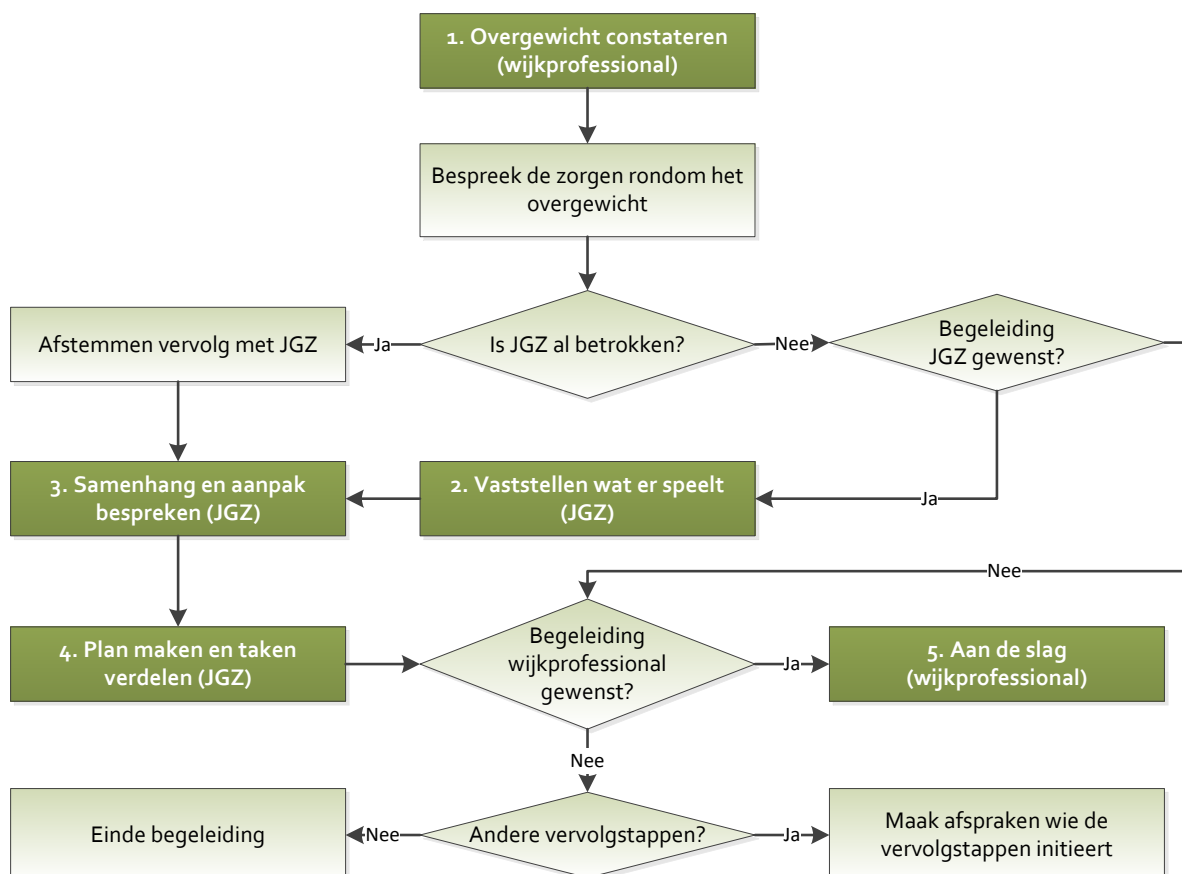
1. Overgewicht constateren (wijkprofessional)

Bespreek de zorgen rondom het overgewicht

Afstemmen vervolg met JGZ

Ja

Is JGZ al betrokken?

Nee

Begeleiding JGZ gewenst?

3. Samenhang en aanpak bespreken (JGZ)

2. Vaststellen wat er speelt (JGZ)

Ja

Nee

4. Plan maken en taken verdelen (JGZ)

Begeleiding wijkprofessional gewenst?

Ja

5. Aan de slag (wijkprofessional)

Nee

Einde begeleiding

Nee

Andere vervolgstappen?

Ja

Maak afspraken wie de vervolgstappen initieert